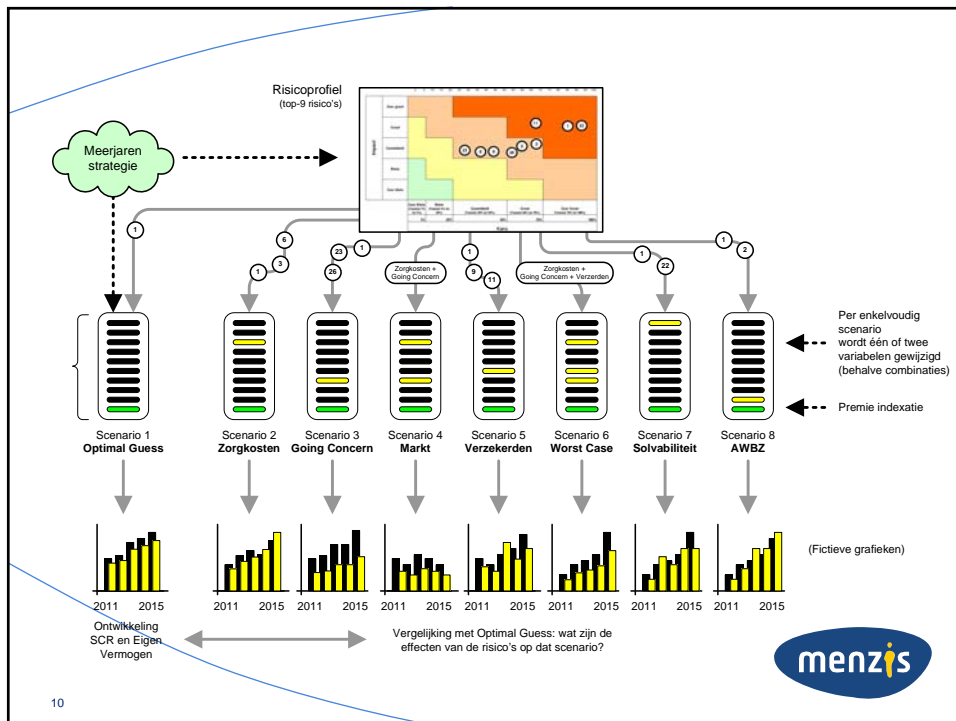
Risicoprofiel
(top-9 risico's)

Meerjaren strategie

1
6
1
3
23
26
1
Zorgkosten + Going Concern
1
9
11
Zorgkosten + Going Concern + Verzerden
1
22
1
2

Per enkelvoudig scenario wordt één of twee variabelen gewijzigd (behalve combinaties)

Premie indexatie

Scenario 1
**Optimal Guess**

Scenario 2
**Zorgkosten**

Scenario 3
**Going Concern**

Scenario 4
**Markt**

Scenario 5
**Verzekerden**

Scenario 6
**Worst Case**

Scenario 7
**Solvabiliteit**

Scenario 8
**AWBZ**

(Fictieve grafieken)

2011 2015
2011 2015
2011 2015
2011 2015
2011 2015
2011 2015
2011 2015
2011 2015

Ontwikkeling SCR en Eigen Vermogen

Vergelijking met Optimal Guess: wat zijn de effecten van de risico's op dat scenario?

menzis

10